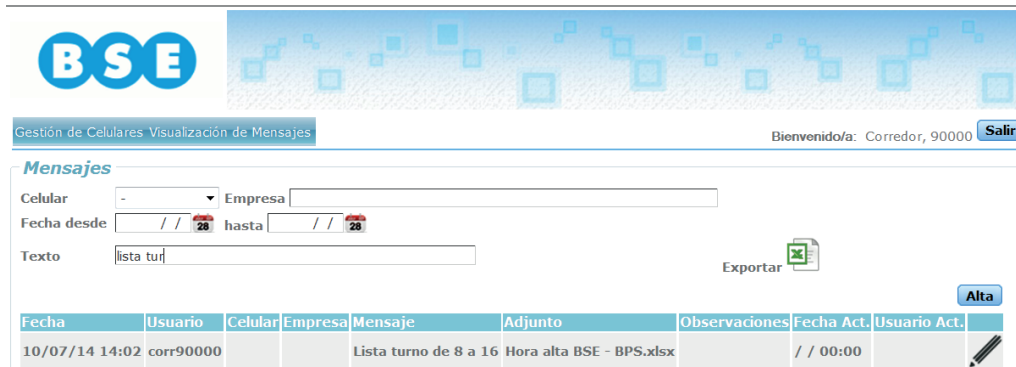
BSE

Gestión de Celulares Visualización de Mensajes

Bienvenido/a: Corredor, 90000 Salir

Mensajes

Celular -
Empresa
Fecha desde / / 28 hasta / / 28
Texto lista tur

Exportar

Alta

| Fecha | Usuario | Celular | Empresa | Mensaje | Adjunto | Observaciones | Fecha Act. | Usuario Act. | |
|---|---|---|---|---|---|---|---|---|---|
| 10/07/14 14:02 | corr90000 | | | Lista turno de 8 a 16 | Hora alta BSE - BPS.xlsx | | / / 00:00 | | |